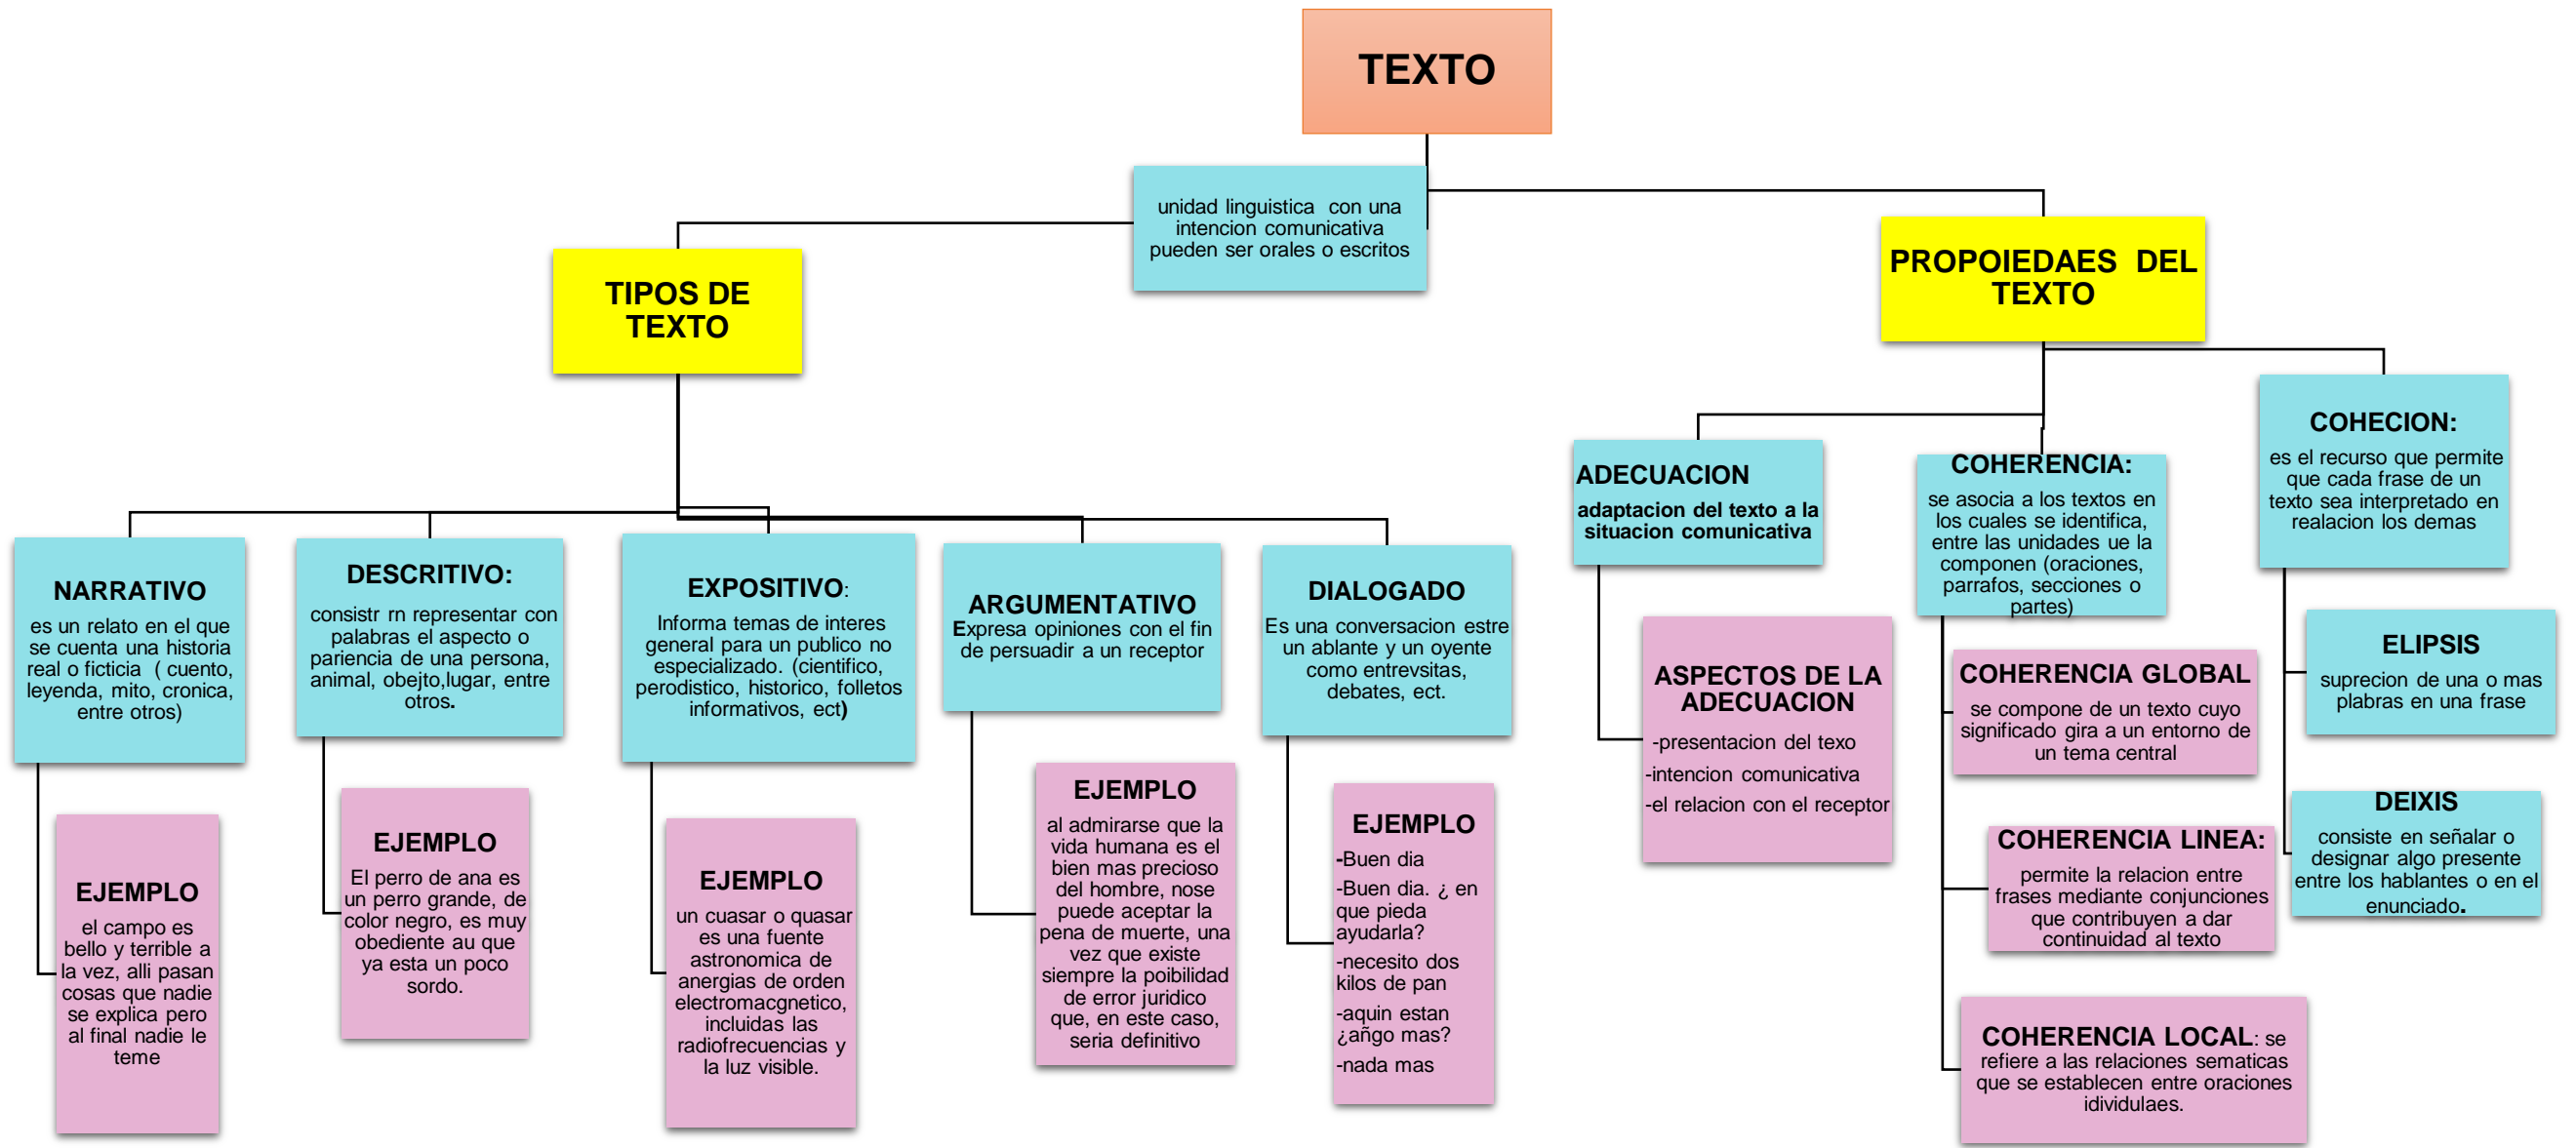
TEXTO

unidad linguistica con una intencion comunicativa pueden ser orales o escritos

TIPOS DE TEXTO

PROPOIEDAES DEL TEXTO

NARRATIVO
es un relato en el que se cuenta una historia real o ficticia ( cuento, leyenda, mito, cronica, entre otros)

EJEMPLO
el campo es bello y terrible a la vez, alli pasan cosas que nadie se explica pero al final nadie le teme

DESCRITIVO:
consistr rn representar con palabras el aspecto o pariencia de una persona, animal, obejto,lugar, entre otros.

EJEMPLO
El perro de ana es un perro grande, de color negro, es muy obediente au que ya esta un poco sordo.

EXPOSITIVO:
Informa temas de interes general para un publico no especializado. (cientifico, perodistico, historico, folletos informativos, ect)

EJEMPLO
un cuasar o quasar es una fuente astronomica de anergias de orden electromacgnetico, incluidas las radiofrecuencias y la luz visible.

ARGUMENTATIVO
Expresa opiniones con el fin de persuadir a un receptor

EJEMPLO
al admirarse que la vida humana es el bien mas precioso del hombre, nose puede aceptar la pena de muerte, una vez que existe siempre la poibilidad de error juridico que, en este caso, seria definitivo

DIALOGADO
Es una conversacion estre un ablante y un oyente como entrevsitas, debates, ect.

EJEMPLO
-Buen dia
-Buen dia. ¿ en que pieda ayudarla?
-necesito dos kilos de pan
-aquin estan ¿añgo mas?
-nada mas

ADECUACION
adaptacion del texto a la situacion comunicativa

ASPECTOS DE LA ADECUACION
-presentacion del texo
-intencion comunicativa
-el relacion con el receptor

COHERENCIA:
se asocia a los textos en los cuales se identifica, entre las unidades ue la componen (oraciones, parrafos, secciones o partes)

COHERENCIA GLOBAL
se compone de un texto cuyo significado gira a un entorno de un tema central

COHERENCIA LINEA:
permite la relacion entre frases mediante conjunciones que contribuyen a dar continuidad al texto

COHERENCIA LOCAL: se refiere a las relaciones sematicas que se establecen entre oraciones idividulaes.

COHECION:
es el recurso que permite que cada frase de un texto sea interpretado en realacion los demas

ELIPSIS
suprecion de una o mas plabras en una frase

DEIXIS
consiste en señalar o designar algo presente entre los hablantes o en el enunciado.